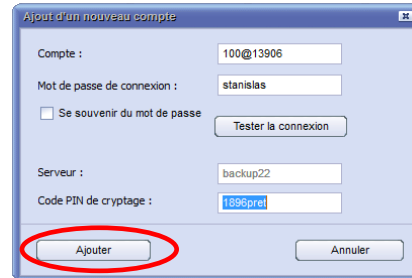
Ajout d'un nouveau compte

Compte : 100@13906

Mot de passe de connexion : stanislas

Se souvenir du mot de passe

Tester la connexion

Serveur : backup22

Code PIN de cryptage : 1896pret

Ajouter

Annuler